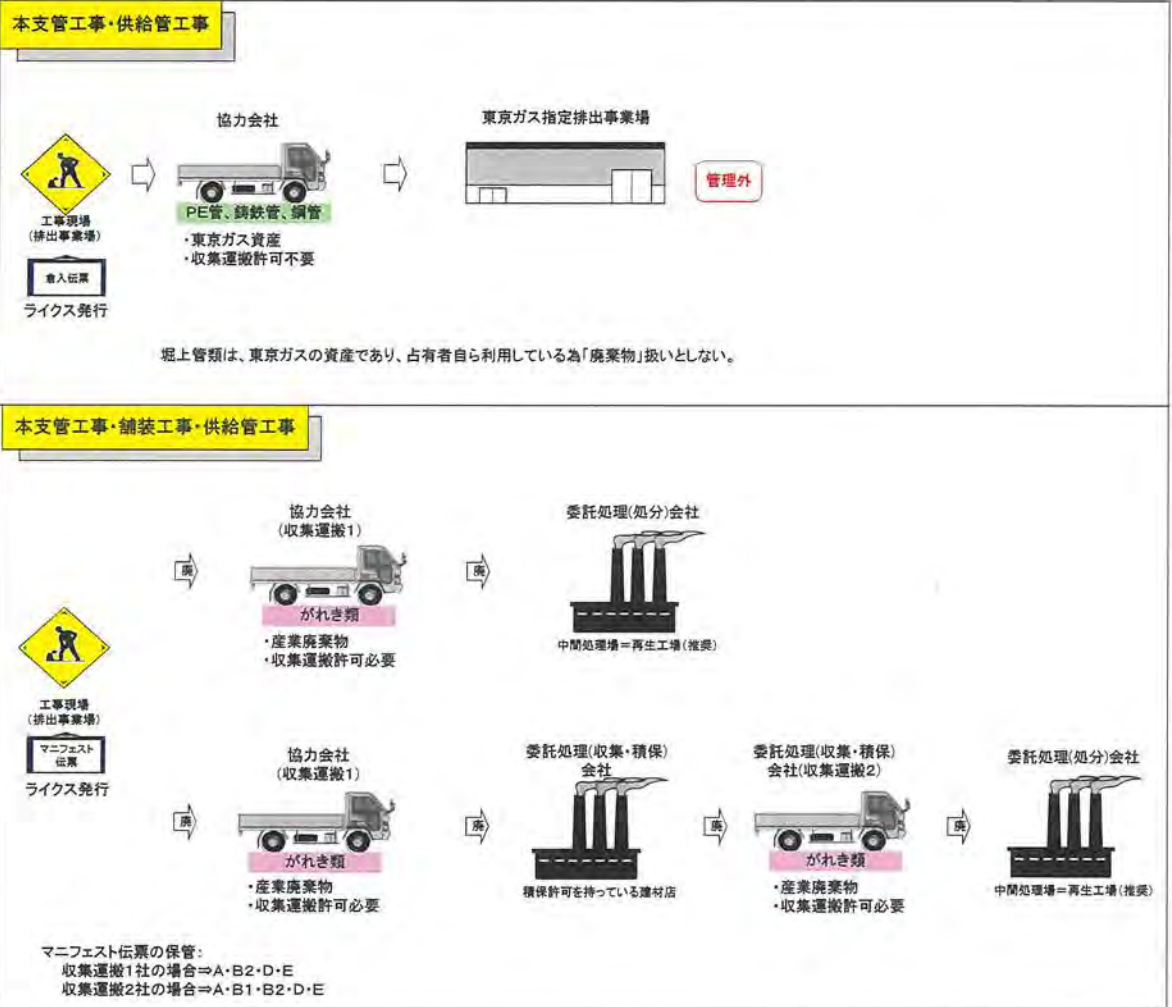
本支管工事・供給管工事

工事現場
(排出事業場)

倉入伝票

ライクス発行

協力会社

PE管、鋳鉄管、鋼管

・東京ガス資産
・収集運搬許可不要

東京ガス指定排出事業場

管理外

堀上管類は、東京ガスの資産であり、占有者自ら利用している為「廃棄物」扱いとしない。

本支管工事・舗装工事・供給管工事

工事現場
(排出事業場)

マニフェスト伝票

ライクス発行

廃

協力会社
(収集運搬1)

がれき類

・産業廃棄物
・収集運搬許可必要

廃

委託処理(処分)会社

中間処理場=再生工場(推奨)

廃

協力会社
(収集運搬1)

がれき類

・産業廃棄物
・収集運搬許可必要

廃

委託処理(収集・積保)
会社

積保許可を持っている建材店

廃

委託処理(収集・積保)
会社(収集運搬2)

がれき類

・産業廃棄物
・収集運搬許可必要

廃

委託処理(処分)会社

中間処理場=再生工場(推奨)

マニフェスト伝票の保管:
収集運搬1社の場合⇒A・B2・D・E
収集運搬2社の場合⇒A・B1・B2・D・E